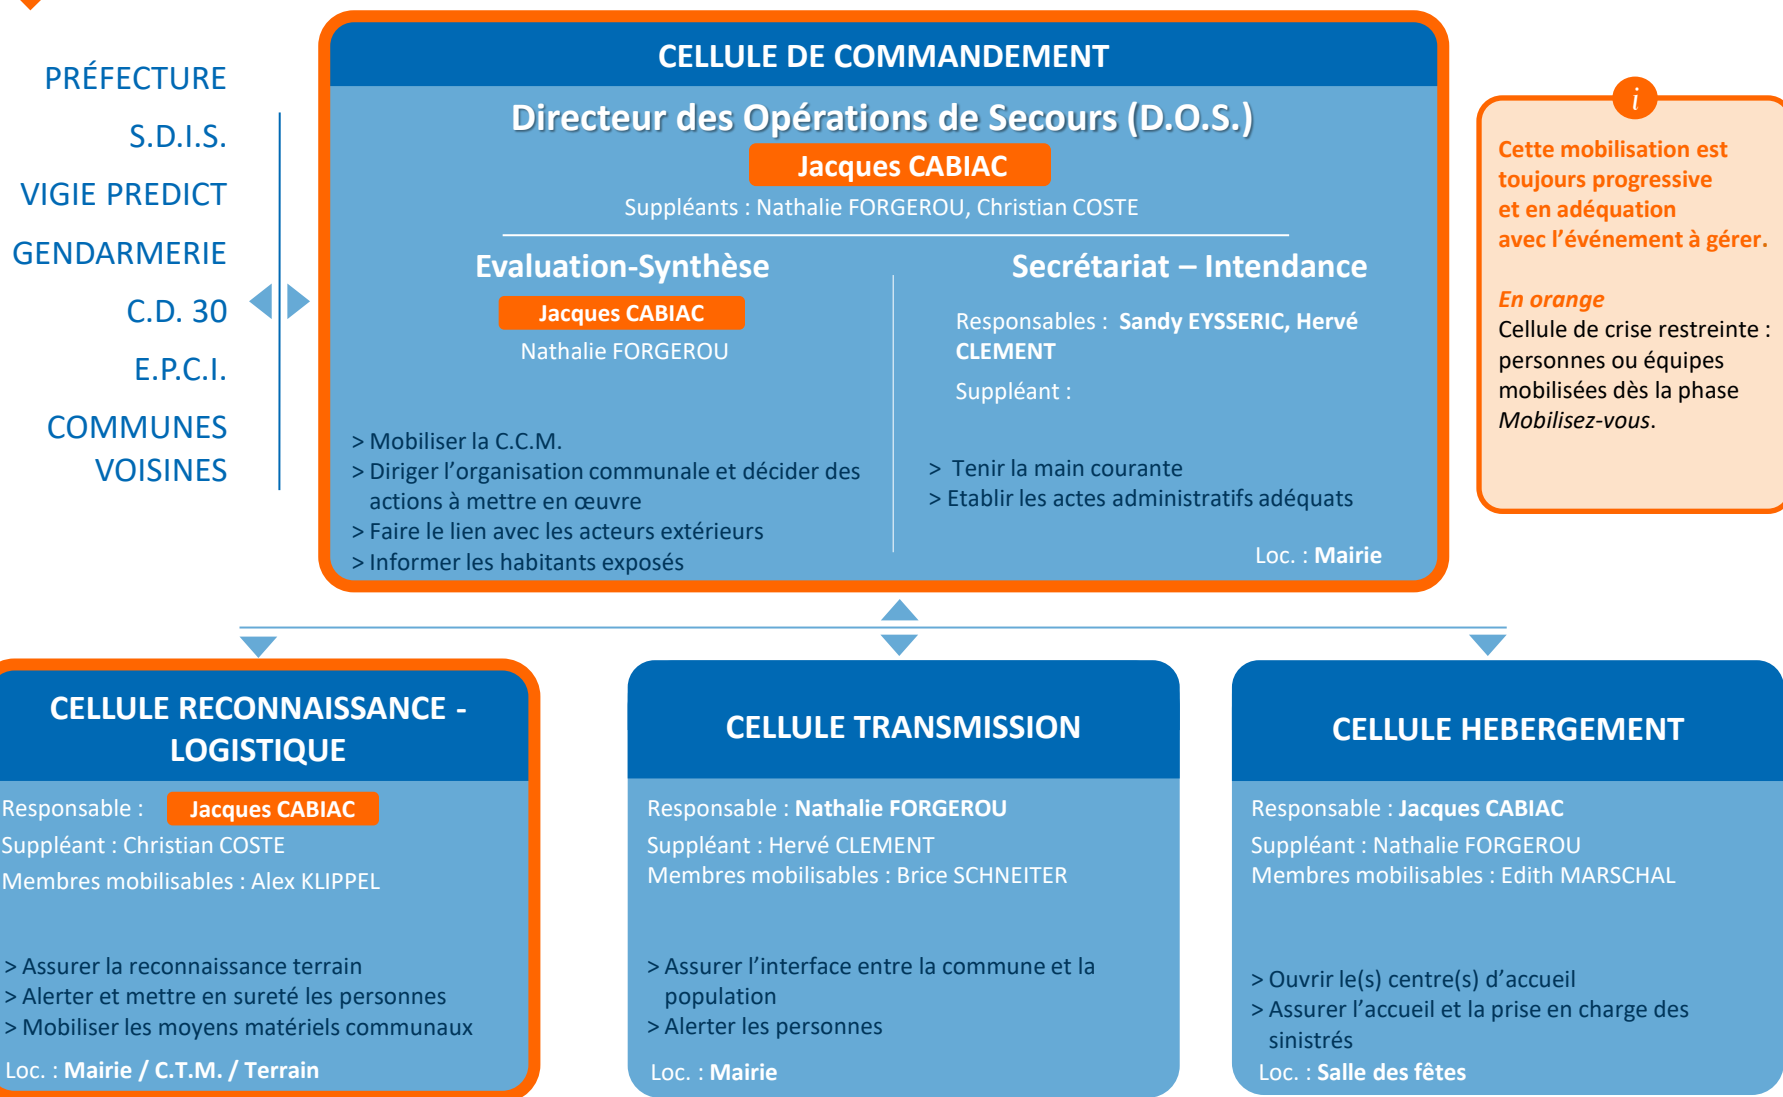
PRÉFECTURE
S.D.I.S.
VIGIE PREDICT
GENDARMERIE
C.D. 30
E.P.C.I.
COMMUNES VOISINES

CELLULE DE COMMANDEMENT

Directeur des Opérations de Secours (D.O.S.)

Jacques CABIAC

Suppléants : Nathalie FORGEROU, Christian COSTE

Evaluation-Synthèse

Jacques CABIAC

Nathalie FORGEROU

> Mobiliser la C.C.M.
> Diriger l'organisation communale et décider des actions à mettre en œuvre
> Faire le lien avec les acteurs extérieurs
> Informer les habitants exposés

Secrétariat – Intendance

Responsables : Sandy EYSSERIC, Hervé CLEMENT

Suppléant :

> Tenir la main courante
> Etablir les actes administratifs adéquats

Loc. : Mairie

i

Cette mobilisation est toujours progressive et en adéquation avec l'événement à gérer.

En orange
Cellule de crise restreinte : personnes ou équipes mobilisées dès la phase Mobilisez-vous.

CELLULE RECONNAISSANCE - LOGISTIQUE

Responsable : Jacques CABIAC
Suppléant : Christian COSTE
Membres mobilisables : Alex KLIPPEL

> Assurer la reconnaissance terrain
> Alerter et mettre en sureté les personnes
> Mobiliser les moyens matériels communaux

Loc. : Mairie / C.T.M. / Terrain

CELLULE TRANSMISSION

Responsable : Nathalie FORGEROU
Suppléant : Hervé CLEMENT
Membres mobilisables : Brice SCHNEITER

> Assurer l'interface entre la commune et la population
> Alerter les personnes

Loc. : Mairie

CELLULE HEBERGEMENT

Responsable : Jacques CABIAC
Suppléant : Nathalie FORGEROU
Membres mobilisables : Edith MARSCHAL

> Ouvrir le(s) centre(s) d'accueil
> Assurer l'accueil et la prise en charge des sinistrés

Loc. : Salle des fêtes